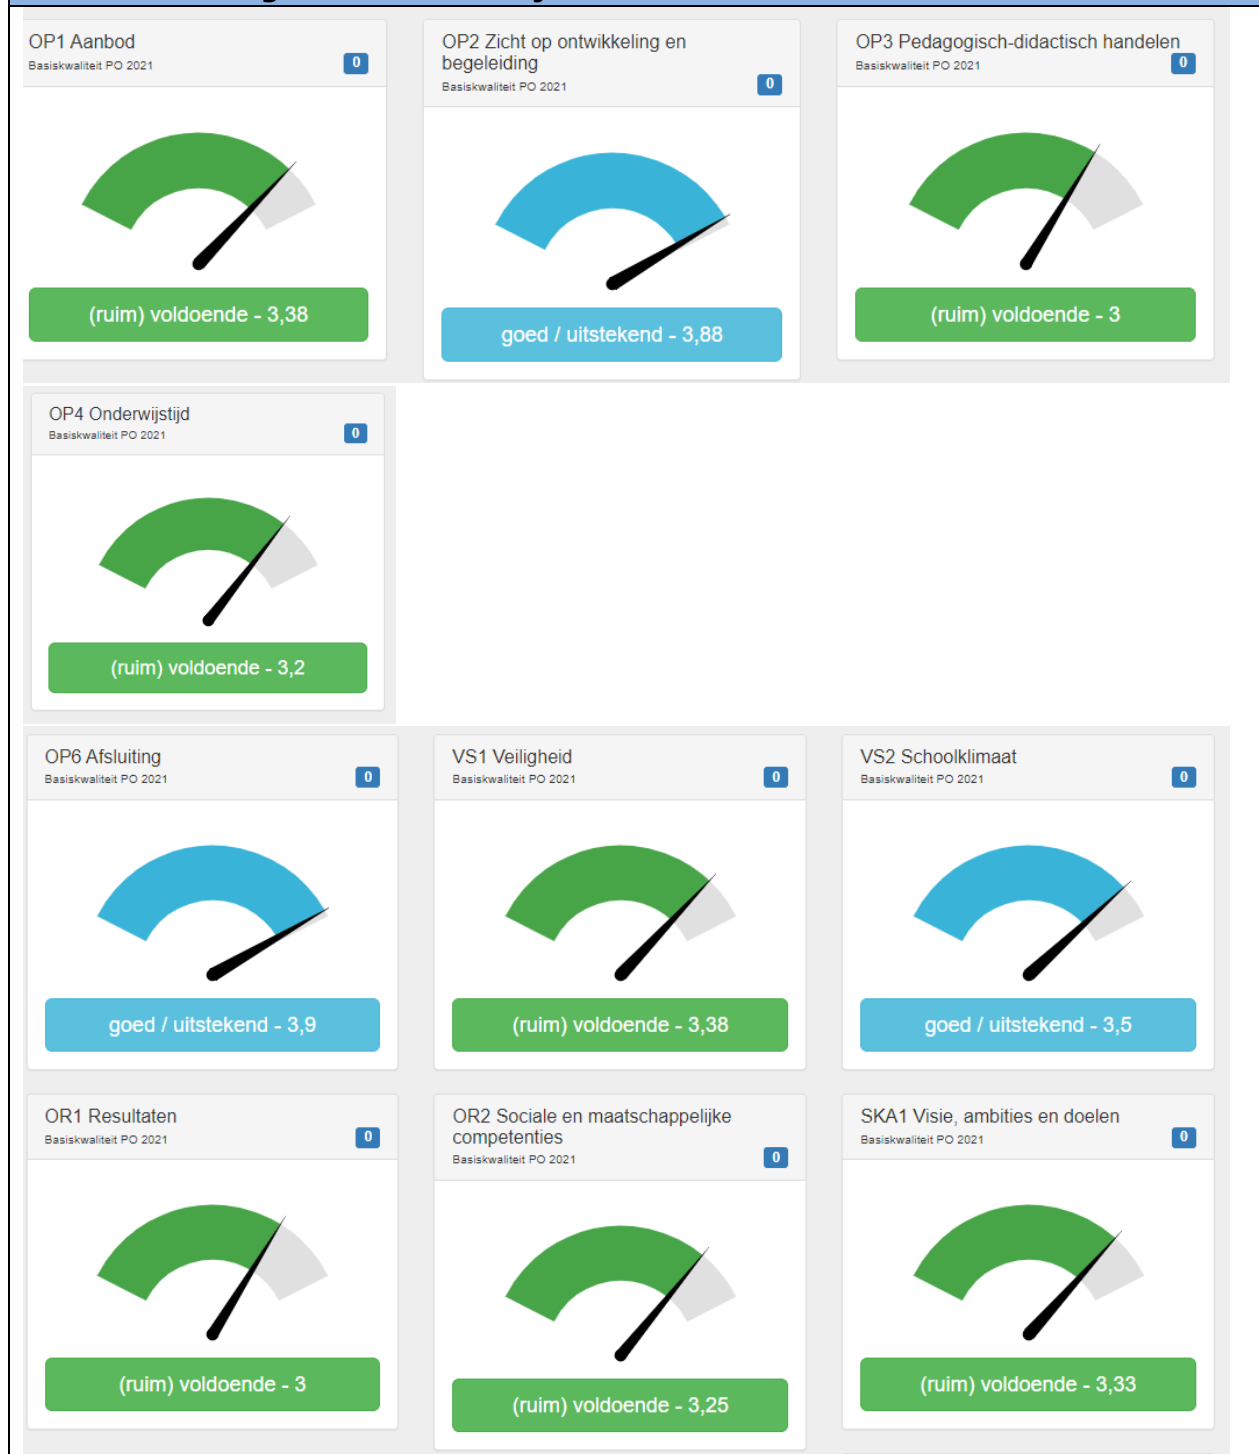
OP1 Aanbod
Basiskwaliteit PO 2021
0

(ruim) voldoende - 3,38

OP2 Zicht op ontwikkeling en begeleiding
Basiskwaliteit PO 2021
0

goed / uitstekend - 3,88

OP3 Pedagogisch-didactisch handelen
Basiskwaliteit PO 2021
0

(ruim) voldoende - 3

OP4 Onderwijstijd
Basiskwaliteit PO 2021
0

(ruim) voldoende - 3,2

OP6 Afsluiting
Basiskwaliteit PO 2021
0

goed / uitstekend - 3,9

VS1 Veiligheid
Basiskwaliteit PO 2021
0

(ruim) voldoende - 3,38

VS2 Schoolklimaat
Basiskwaliteit PO 2021
0

goed / uitstekend - 3,5

OR1 Resultaten
Basiskwaliteit PO 2021
0

(ruim) voldoende - 3

OR2 Sociale en maatschappelijke competenties
Basiskwaliteit PO 2021
0

(ruim) voldoende - 3,25

SKA1 Visie, ambities en doelen
Basiskwaliteit PO 2021
0

(ruim) voldoende - 3,33